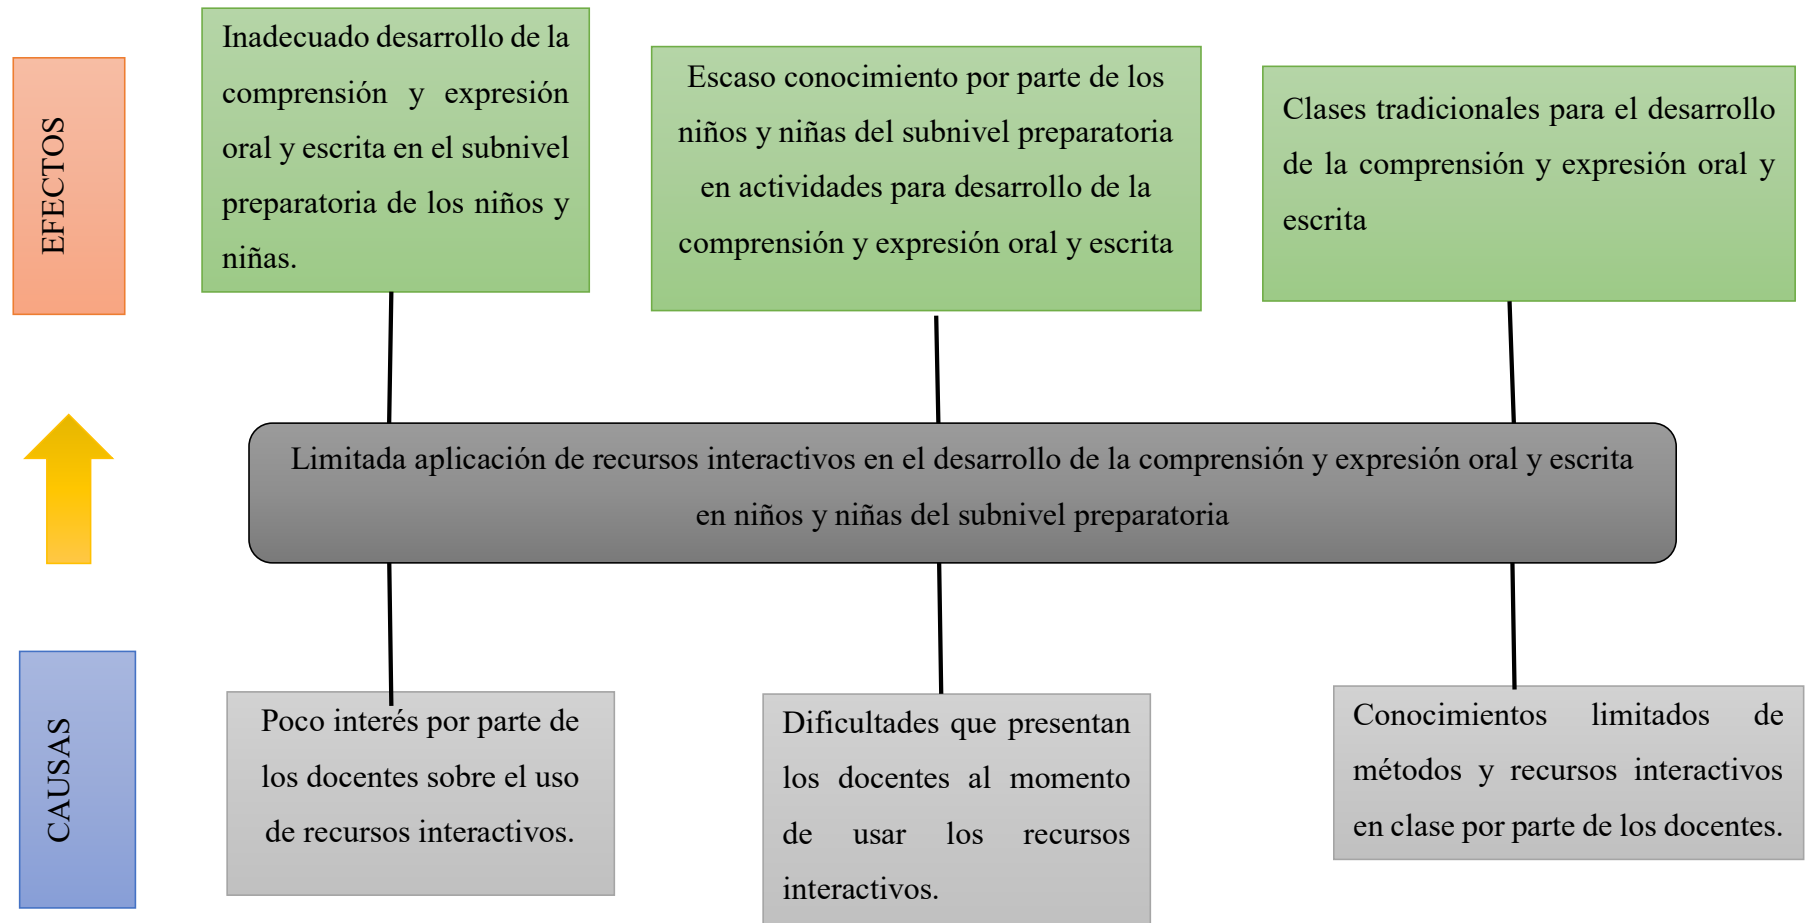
EFECTOS

Inadecuado desarrollo de la comprensión y expresión oral y escrita en el subnivel preparatoria de los niños y niñas.

Escaso conocimiento por parte de los niños y niñas del subnivel preparatoria en actividades para desarrollo de la comprensión y expresión oral y escrita

Clases tradicionales para el desarrollo de la comprensión y expresión oral y escrita

Limitada aplicación de recursos interactivos en el desarrollo de la comprensión y expresión oral y escrita en niños y niñas del subnivel preparatoria

CAUSAS

Poco interés por parte de los docentes sobre el uso de recursos interactivos.

Dificultades que presentan los docentes al momento de usar los recursos interactivos.

Conocimientos limitados de métodos y recursos interactivos en clase por parte de los docentes.